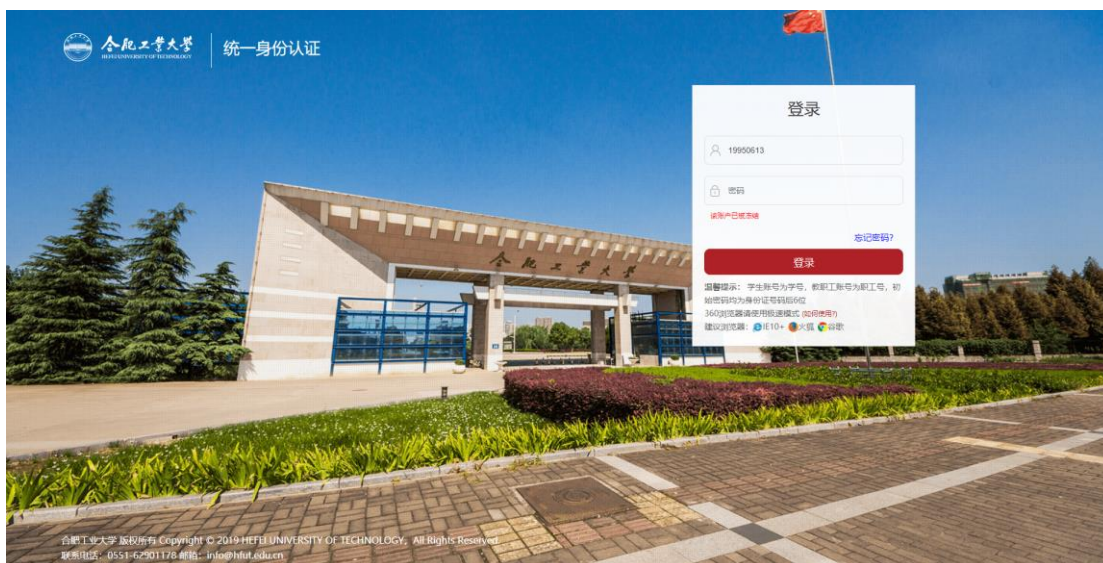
合肥工業大學
HEFEI UNIVERSITY OF TECHNOLOGY
统一身份认证

登录

19950613

密码

该账户已被冻结

忘记密码?

登录

温馨提示：学生账号为学号，教职工账号为职工号，初始密码均为身份证号码后6位
360浏览器请使用极速模式 (如何使用?)
建议浏览器：IE10+ 火狐 谷歌

合肥工業大學

合肥工业大学 版权所有 Copyright © 2019 HEFEI UNIVERSITY OF TECHNOLOGY。All Rights Reserved.
联系电话：0551-62901178 邮箱：info@hfut.edu.cn